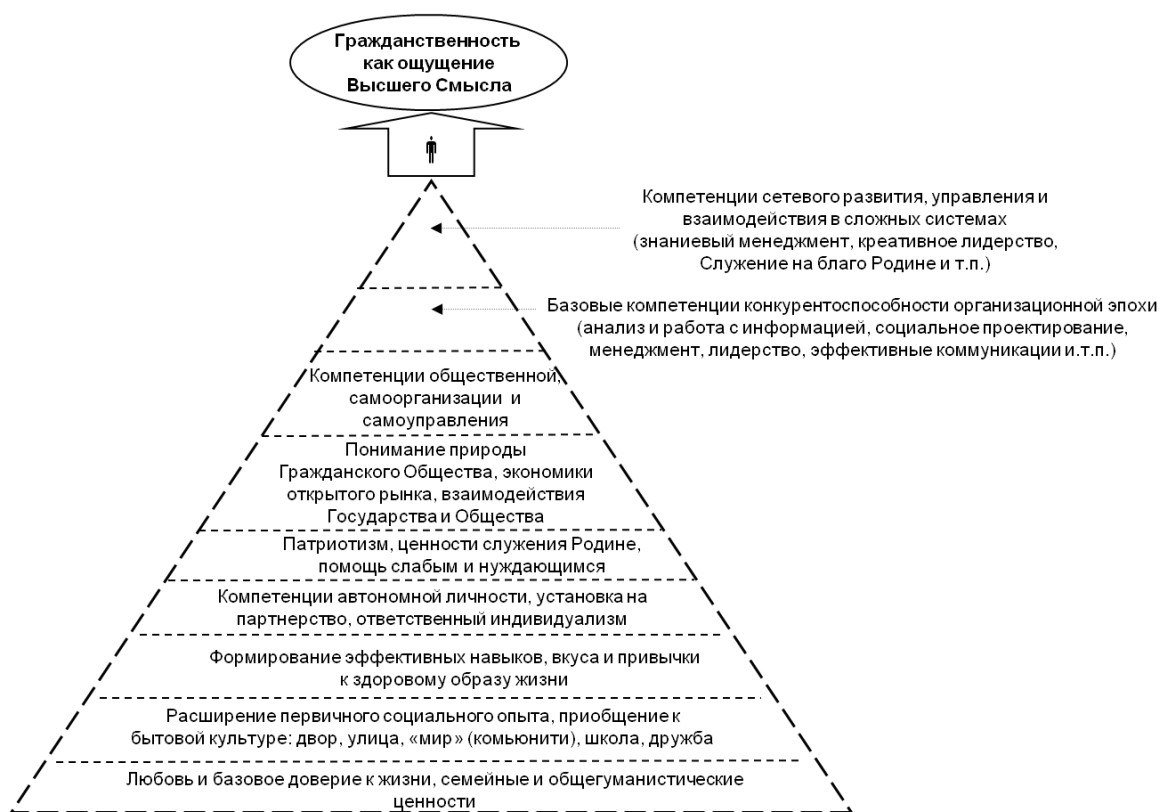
Гражданственность как ощущение Высшего Смысла

Компетенции сетевого развития, управления и взаимодействия в сложных системах (знаниевый менеджмент, креативное лидерство, Служение на благо Родине и т.п.)

Базовые компетенции конкурентоспособности организационной эпохи (анализ и работа с информацией, социальное проектирование, менеджмент, лидерство, эффективные коммуникации и.т.п.)

Компетенции общественной самоорганизации и самоуправления

Понимание природы Гражданского Общества, экономики открытого рынка, взаимодействия Государства и Общества

Патриотизм, ценности служения Родине, помощь слабым и нуждающимся

Компетенции автономной личности, установка на партнерство, ответственный индивидуализм

Формирование эффективных навыков, вкуса и привычки к здоровому образу жизни

Расширение первичного социального опыта, приобщение к бытовой культуре: двор, улица, «мир» (комьюнити), школа, дружба

Любовь и базовое доверие к жизни, семейные и общегуманистические ценности